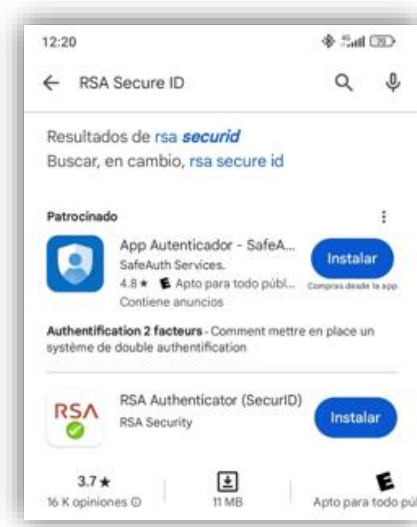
12:20

RSA Secure ID

Resultados de rsa *securid*
Buscar, en cambio, rsa secure id

Patrocinado

App Autenticador - SafeA...
SafeAuth Services.
4.8 ★ E Apto para todo públ...
Contiene anuncios

Instalar
Compras desde la app

Authentification 2 facteurs - Comment mettre en place un système de double authentification

RSA

RSA Authenticator (SecurID)
RSA Security

Instalar

3.7 ★
16 K opiniones

11 MB

E
Apto para todo públ